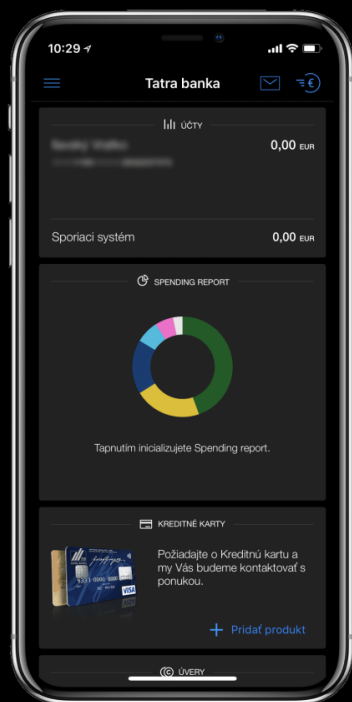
10:29

Tatra banka

ÚČTY

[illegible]
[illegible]

0,00 EUR

Sporiací systém

0,00 EUR

SPENDING REPORT

Tapnutím inicializujete Spending report.

KREDITNÉ KARTY

Požiadajte o Kreditnú kartu a my Vás budeme kontaktovať s ponukou.

VISA

+ Pridať produkt

ÚVERY